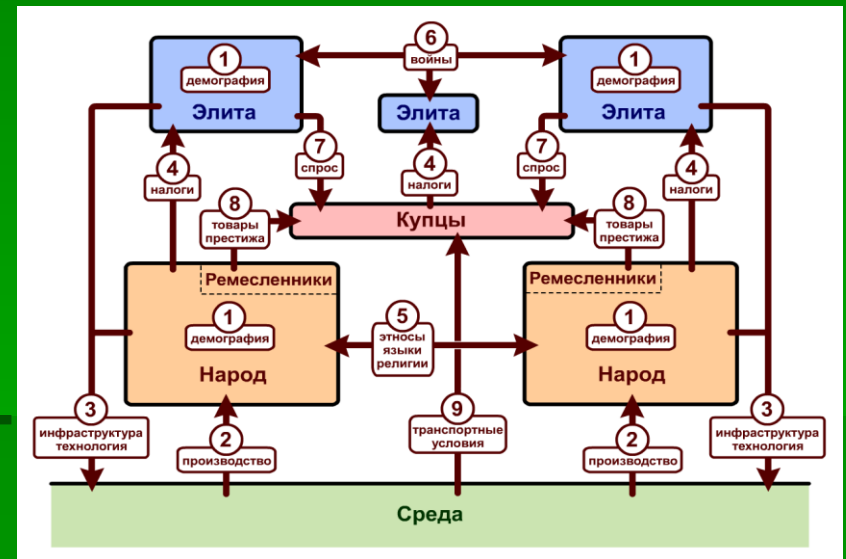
1 демография
Элита

6 войны

Элита

1 демография
Элита

7 спрос

4 налоги

7 спрос

4 налоги

4 налоги

8 товары престижа

Купцы

8 товары престижа

Ремесленники

Ремесленники

1 демография
Народ

5 этносы языки религии

1 демография
Народ

3 инфраструктура технология

2 производство

9 транспортные условия

2 производство

3 инфраструктура технология

Среда